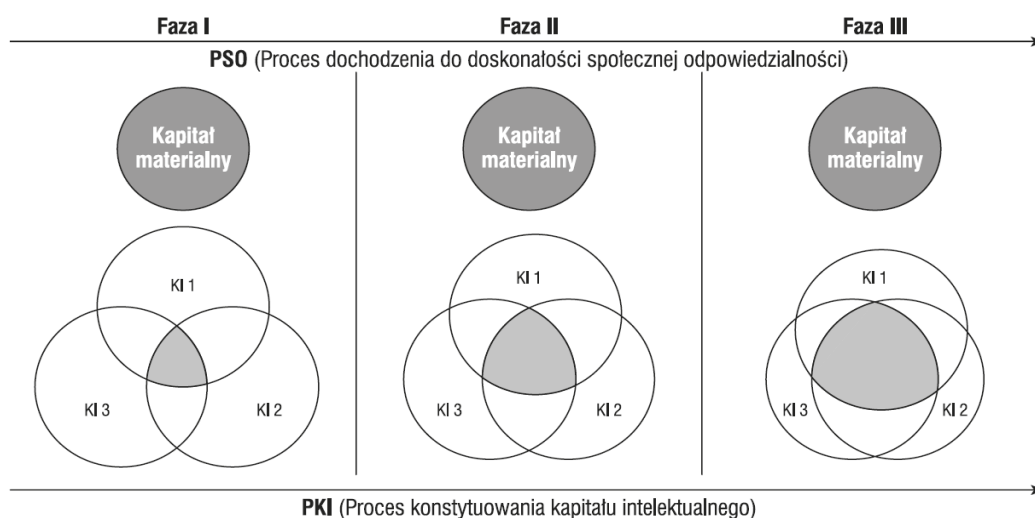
Faza I
Faza II
Faza III

PSO (Proces dochodzenia do doskonałości społecznej odpowiedzialności)

Kapitał materialny

KI 1
KI 3
KI 2

Kapitał materialny

KI 1
KI 3
KI 2

Kapitał materialny

KI 1
KI 3
KI 2

PKI (Proces konstytuowania kapitału intelektualnego)